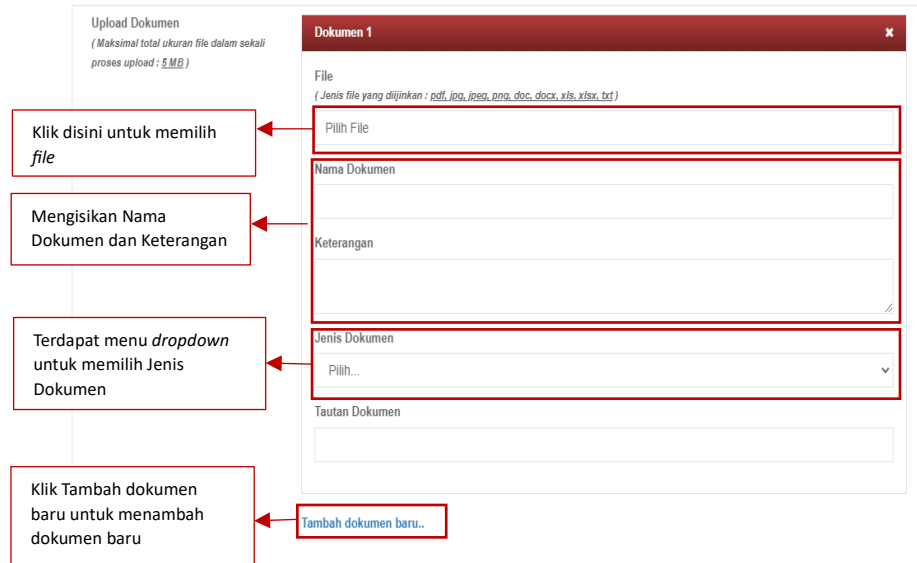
Upload Dokumen

( Maksimal total ukuran file dalam sekali proses upload : 5 MB )

Dokumen 1

×

File

( Jenis file yang diijinkan : pdf, jpg, jpeg, png, doc, docx, xls, xlsx, txt )

Klik disini untuk memilih *file*

Pilih File

Mengisikan Nama Dokumen dan Keterangan

Nama Dokumen

Keterangan

Terdapat menu *dropdown* untuk memilih Jenis Dokumen

Jenis Dokumen

Pilih...

Tautan Dokumen

Klik Tambah dokumen baru untuk menambah dokumen baru

Tambah dokumen baru..